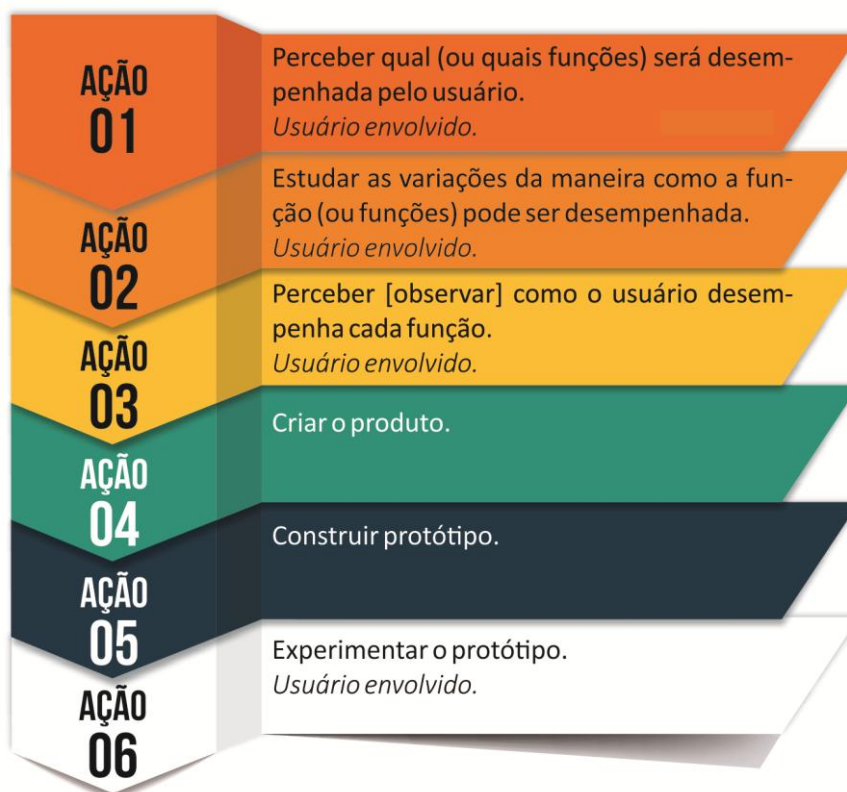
AÇÃO 01

Perceber qual (ou quais funções) será desempenhada pelo usuário.
Usuário envolvido.

AÇÃO 02

Estudar as variações da maneira como a função (ou funções) pode ser desempenhada.
Usuário envolvido.

AÇÃO 03

Perceber [observar] como o usuário desempenha cada função.
Usuário envolvido.

AÇÃO 04

Criar o produto.

AÇÃO 05

Construir protótipo.

AÇÃO 06

Experimentar o protótipo.
Usuário envolvido.